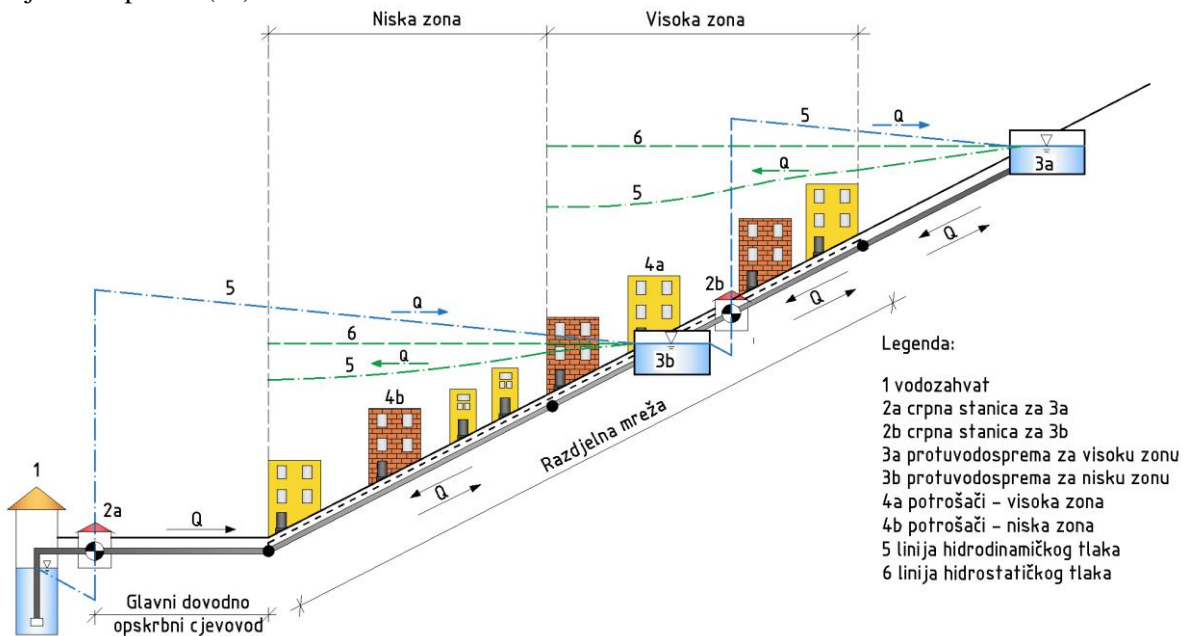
Niska zona

Visoka zona

5

Q

6

Q

5

3a

Q

4a

2b

Q

5

Q

6

5

Q

3b

4b

Razdjelna mreža

Q

1

2a

Q

Glavni dovodno opskrbni cjevovod

Legenda:

1 vodozahvat
2a crpna stanica za 3a
2b crpna stanica za 3b
3a protuvodosprema za visoku zonu
3b protuvodosprema za nisku zonu
4a potrošači – visoka zona
4b potrošači – niska zona
5 linija hidrodinamičkog tlaka
6 linija hidrostatičkog tlaka